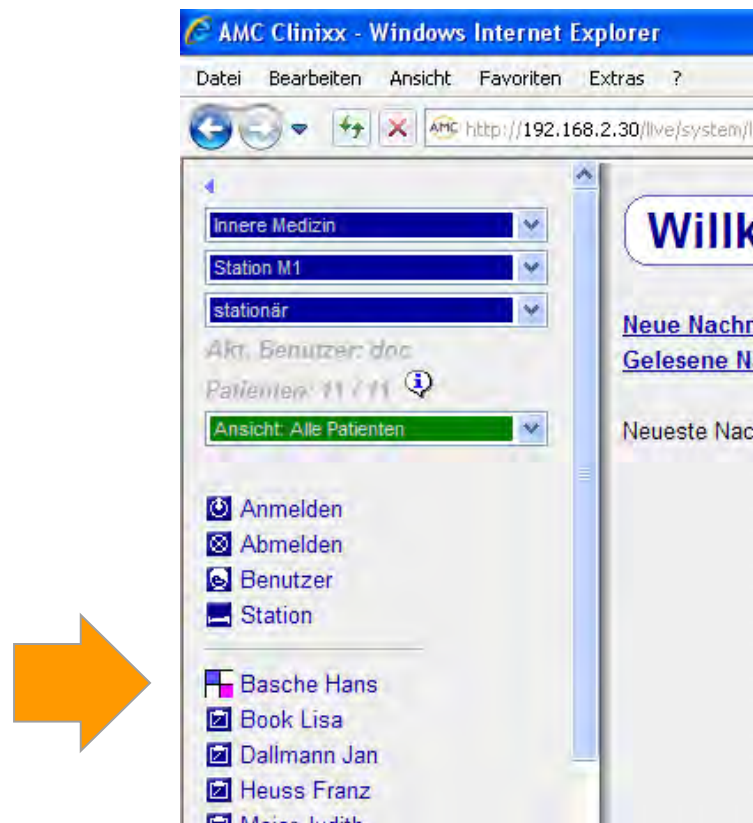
AMC Clinixx - Windows Internet Explorer

Datei Bearbeiten Ansicht Favoriten Extras ?

http://192.168.2.30/live/system/l

Innere Medizin
Station M1
stationär
Akt. Benutzer: doc
Patienten: 11 / 11
Ansicht: Alle Patienten

Anmelden
Abmelden
Benutzer
Station

Basche Hans
Book Lisa
Dallmann Jan
Heuss Franz
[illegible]

Willk

Neue Nachr
Gelesene N

Neueste Nac